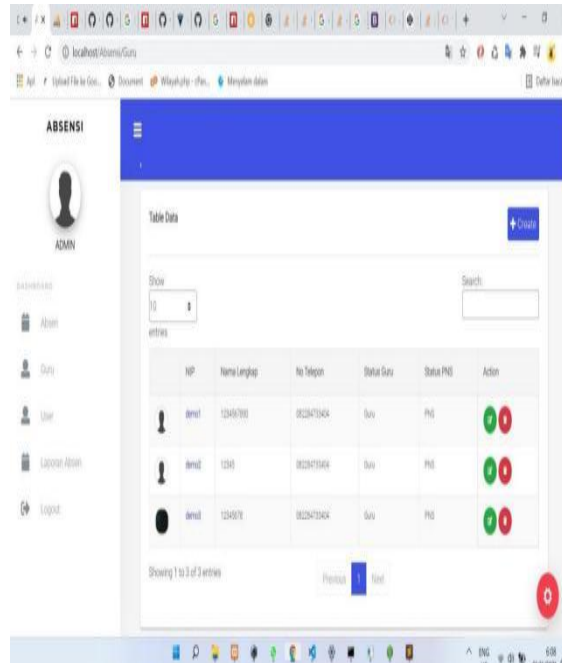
localhost/Absensi/Guru

Apl | Upload File ke Goo... | Document | Wilayah.php - cPan... | Menyelam dalam

Daftar bacaan

ABSENSI

ADMIN

DASHBOARD

Absen

Guru

User

Laporan Absen

Logout

Table Data

+ Create

Show
10
entries

Search:

| | NIP | Nama Lengkap | No Telepon | Status Guru | Status PNS | Action |
|---|---|---|---|---|---|---|
| | demo1 | 1234567890 | 081284733404 | Guru | PNS | |
| | demo2 | 12345 | 081284733404 | Guru | PNS | |
| | demo3 | 12345678 | 081284733404 | Guru | PNS | |

Showing 1 to 3 of 3 entries

Previous 1 Next

ENG 6:08